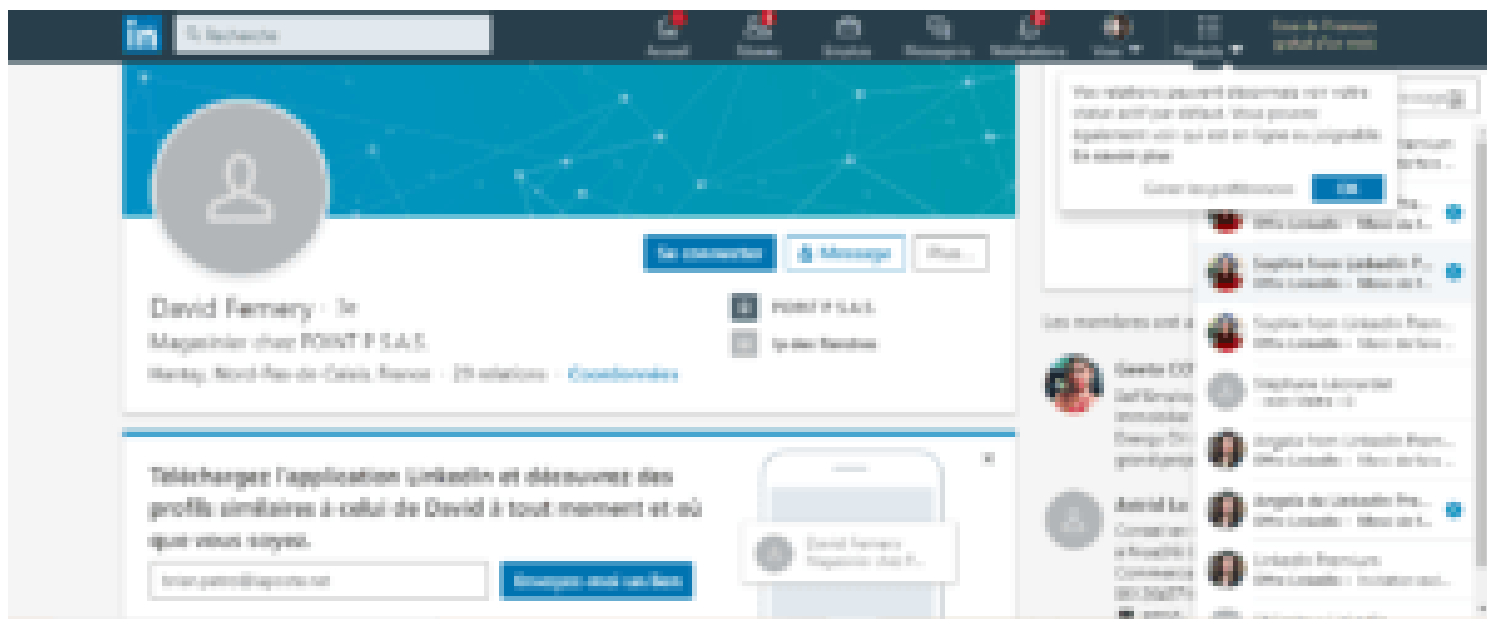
in Recherche

Accueil Réseau Emplois Messagerie Notifications Vous Produits

Essai de Premium gratuit d'un mois

Vos relations peuvent désormais voir votre statut actif par défaut. Vous pouvez également voir qui est en ligne ou joignable. En savoir plus

Gérer les préférences OK

Se connecter Message Plus...

David Femery · 3e
Magasinier chez POINT P S.A.S.
Marley, Nord-Pas-de-Calais, France · 29 relations · Coordonnées

POINT P S.A.S.
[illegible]

Les membres ont a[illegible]

Sophie from LinkedIn P...
Offre LinkedIn · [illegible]

Sophie from LinkedIn Prem...
Offre LinkedIn · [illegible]

Stephane Leconte
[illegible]

Angela from LinkedIn Prem...
Offre LinkedIn · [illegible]

Angela de LinkedIn Pre...
Offre LinkedIn · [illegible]

LinkedIn Premium
Offre LinkedIn · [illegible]

Geeta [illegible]

Astrid Le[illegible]

Téléchargez l'application LinkedIn et découvrez des profils similaires à celui de David à tout moment et où que vous soyez.

Envoyez-moi un lien

David Femery
Magasinier chez P...